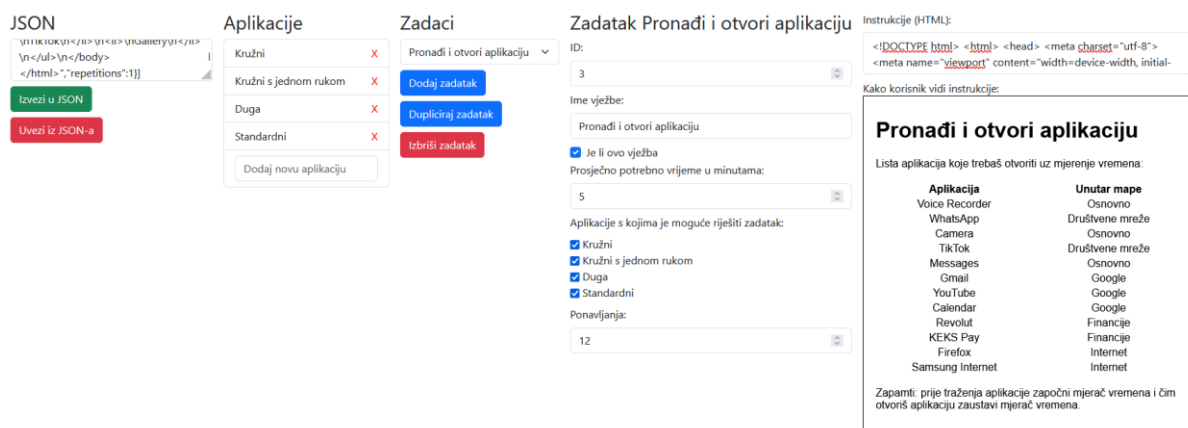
JSON

\nTikTok\n</li>\n<li>\nGallery\n</li>\n</ul>\n</body>\n</html>","repetitions":1}]

Izvezi u JSON

Uvezi iz JSON-a

Aplikacije

Kružni X

Kružni s jednom rukom X

Duga X

Standardni X

Dodaj novu aplikaciju

Zadaci

Pronađi i otvori aplikaciju

Dodaj zadatak

Dupliciraj zadatak

Izbriši zadatak

Zadatak Pronađi i otvori aplikaciju

ID:

3

Ime vježbe:

Pronađi i otvori aplikaciju

Je li ovo vježba

Prosječno potrebno vrijeme u minutama:

5

Aplikacije s kojima je moguće riješiti zadatak:

Kružni

Kružni s jednom rukom

Duga

Standardni

Ponavljanja:

12

Instrukcije (HTML):

<!DOCTYPE html> <html> <head> <meta charset="utf-8"> <meta name="viewport" content="width=device-width, initial-

Kako korisnik vidi instrukcije:

Pronađi i otvori aplikaciju

Lista aplikacija koje trebaš otvoriti uz mjerenje vremena:

| Aplikacija | Unutar mape |
|---|---|
| Voice Recorder | Osnovno |
| WhatsApp | Društvene mreže |
| Camera | Osnovno |
| TikTok | Društvene mreže |
| Messages | Osnovno |
| Gmail | Google |
| YouTube | Google |
| Calendar | Google |
| Revolut | Financije |
| KEKS Pay | Financije |
| Firefox | Internet |
| Samsung Internet | Internet |

Zapamti: prije traženja aplikacije započni mjerač vremena i čim otvoriš aplikaciju zaustavi mjerač vremena.